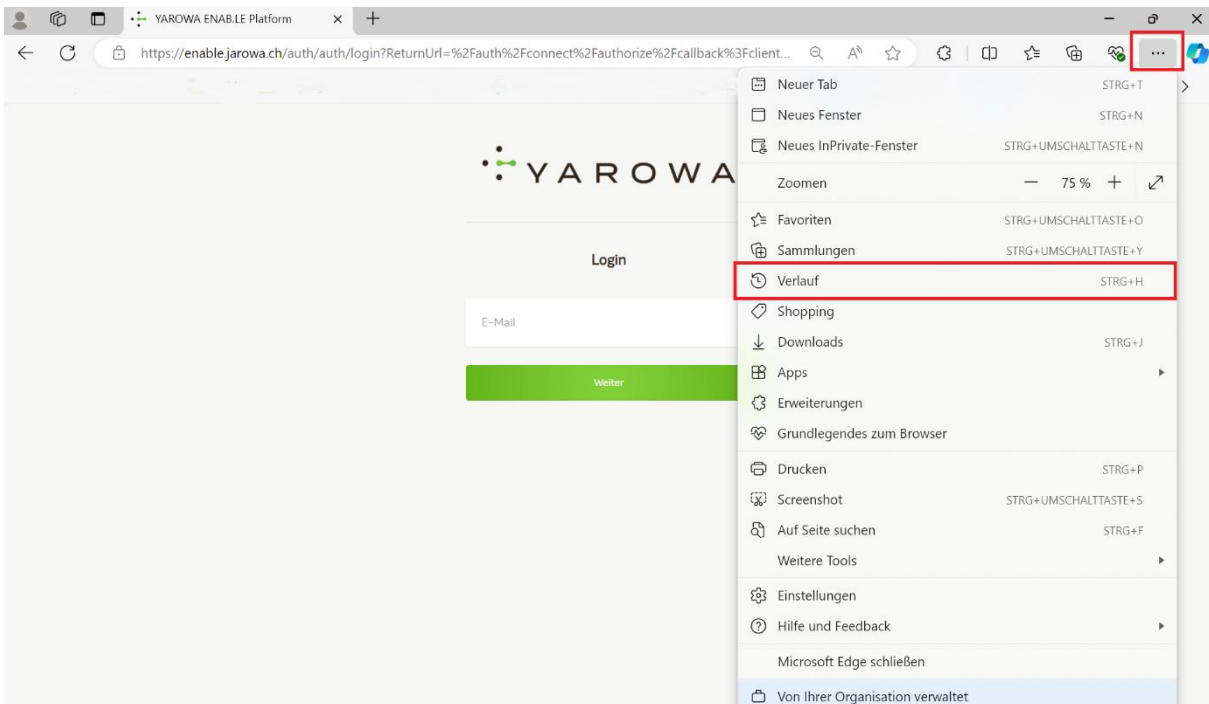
YAROWA ENAB.LE Platform

https://enable.jarowa.ch/auth/auth/login?ReturnUrl=%2Fauth%2Fconnect%2Fauthorize%2Fcallback%3Fclient...

YAROWA

Login

E-Mail

Weiter

Neuer Tab STRG+T
Neues Fenster STRG+N
Neues InPrivate-Fenster STRG+UMSCHALTTASTE+N
Zoomen — 75 % +
Favoriten STRG+UMSCHALTTASTE+O
Sammlungen STRG+UMSCHALTTASTE+Y
Verlauf STRG+H
Shopping
Downloads STRG+J
Apps
Erweiterungen
Grundlegendes zum Browser
Drucken STRG+P
Screenshot STRG+UMSCHALTTASTE+S
Auf Seite suchen STRG+F
Weitere Tools
Einstellungen
Hilfe und Feedback
Microsoft Edge schließen
Von Ihrer Organisation verwaltet